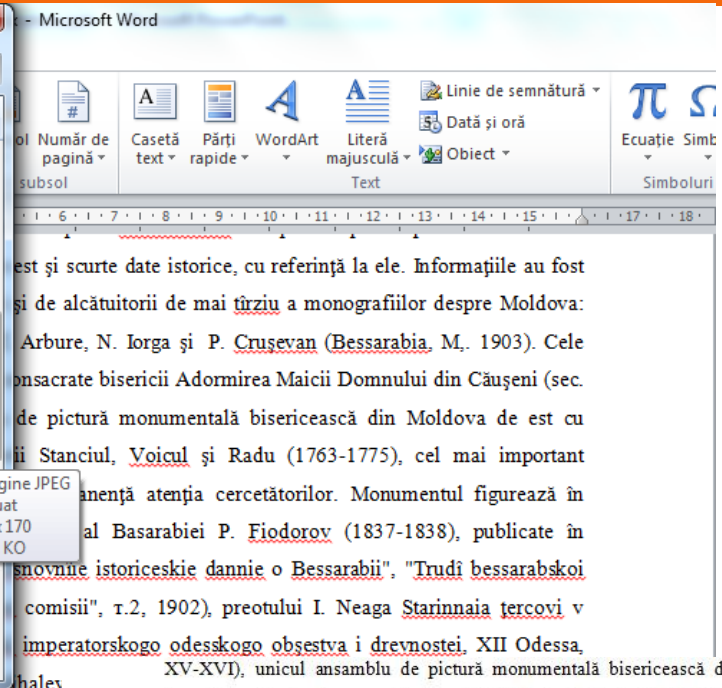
k - Microsoft Word

ol Număr de pagină subsol

Casetă text Părți rapide WordArt Literă majusculă Text

Linie de semnătură Dată și oră Obiect

Ecuație Simb Simboluri

6 · 7 · 8 · 9 · 10 · 11 · 12 · 13 · 14 · 15 · 17 · 18

est şi scurte date istorice, cu referinţă la ele. Informaţiile au fost şi de alcătuitorii de mai tîrziu a monografiilor despre Moldova: Arbure, N. Iorga şi P. Cruşevan (Bessarabia, M,. 1903). Cele onsacrate bisericii Adormirea Maicii Domnului din Căuşeni (sec. de pictură monumentală bisericească din Moldova de est cu ii Stanciul, Voicul şi Radu (1763-1775), cel mai important anenţă atenţia cercetătorilor. Monumentul figurează în al Basarabiei P. Fiodorov (1837-1838), publicate în snovniie istoriceskie dannie o Bessarabii", "Trudî bessarabskoi comisii", т.2, 1902), preotului I. Neaga Starinnaia ţercovi v imperatorskogo odesskogo obşestva i drevnostei, XII Odessa, XV-XVI), unicul ansamblu de pictură monumentală bisericească d

gine JPEG uat 170 KO

uhaley